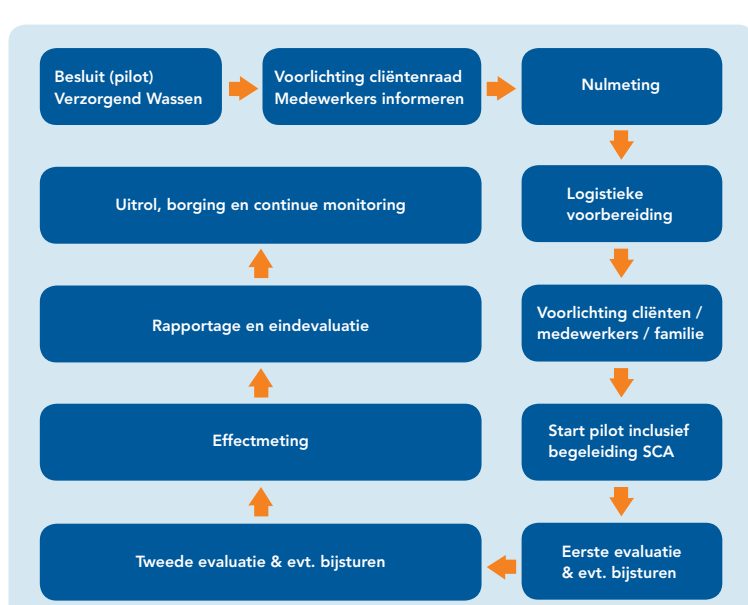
Besluit (pilot)
Verzorgend Wassen

Voorlichting cliëntenraad
Medewerkers informeren

Nulmeting

Logistieke voorbereiding

Voorlichting cliënten / medewerkers / familie

Start pilot inclusief begeleiding SCA

Eerste evaluatie & evt. bijsturen

Tweede evaluatie & evt. bijsturen

Effectmeting

Rapportage en eindevaluatie

Uitrol, borging en continue monitoring